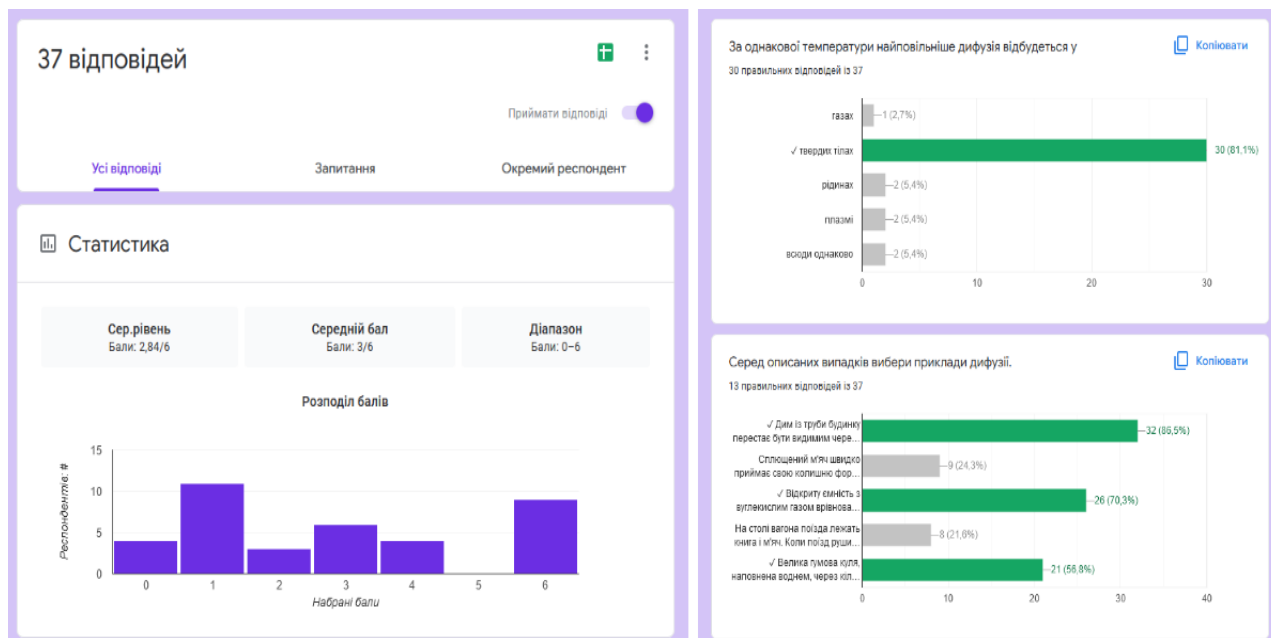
37 відповідей

Приймати відповіді

Усі відповіді
Запитання
Окремий респондент

Статистика

| Сер.рівень | Середній бал | Діапазон |
|---|---|---|
| Бали: 2,84/6 | Бали: 3/6 | Бали: 0–6 |

Розподіл балів

15
10
5
0
Респонденти: #
0 1 2 3 4 5 6
Набрані бали

За однакової температури найповільніше дифузія відбудеться у
30 правильних відповідей із 37
Копіювати

газах — 1 (2,7%)
✓ твердих тілах — 30 (81,1%)
рідинах — 2 (5,4%)
плазмі — 2 (5,4%)
всюди однаково — 2 (5,4%)
0 10 20 30

Серед описаних випадків вибери приклади дифузії.
13 правильних відповідей із 37
Копіювати

✓ Дим із труби будинку перестає бути видимим чере... — 32 (86,5%)
Сплющений м'яч швидко приймає свою колишню фор... — 9 (24,3%)
✓ Відкриту ємність з вуглекислим газом врівнова... — 26 (70,3%)
На столі вагона поїзда лежать книга і м'яч. Коли поїзд руши... — 8 (21,6%)
✓ Велика гумова куля, наповнена воднем, через кіл... — 21 (56,8%)
0 10 20 30 40